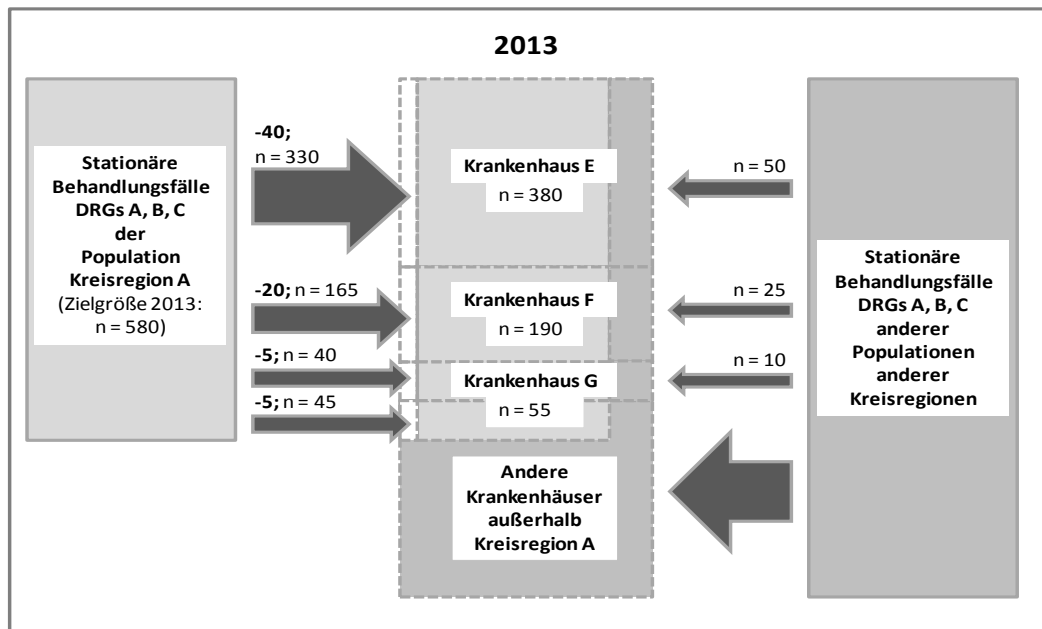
2013

Stationäre Behandlungsfälle DRGs A, B, C der Population Kreisregion A (Zielgröße 2013: n = 580)

-40; n = 330

Krankenhaus E
n = 380

n = 50

-20; n = 165

Krankenhaus F
n = 190

n = 25

-5; n = 40

Krankenhaus G

n = 10

-5; n = 45

n = 55

Stationäre Behandlungsfälle DRGs A, B, C anderer Populationen anderer Kreisregionen

Andere Krankenhäuser außerhalb Kreisregion A